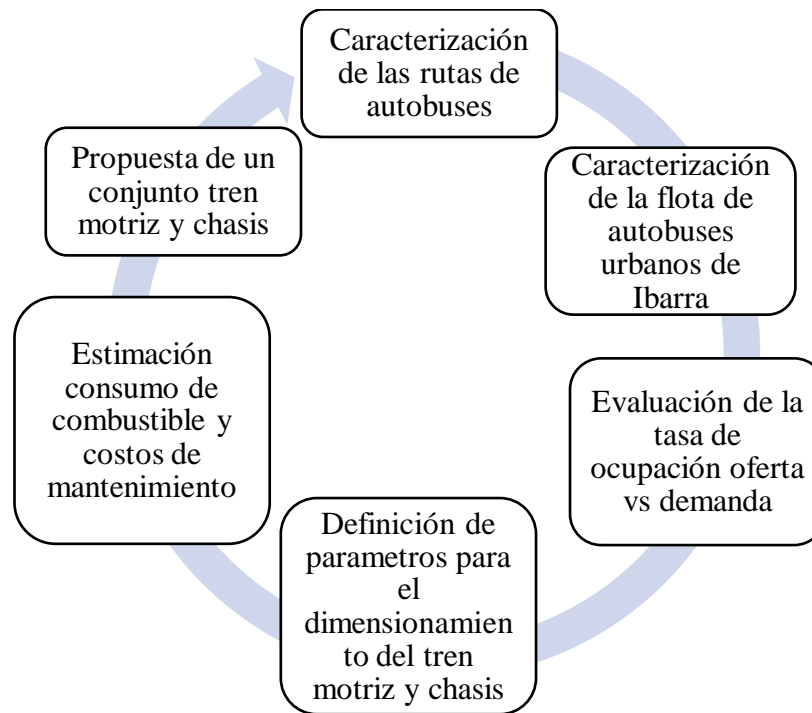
Caracterización de las rutas de autobuses

Caracterización de la flota de autobuses urbanos de Ibarra

Evaluación de la tasa de ocupación oferta vs demanda

Definición de parametros para el dimensionamiento del tren motriz y chasis

Estimación consumo de combustible y costos de mantenimiento

Propuesta de un conjunto tren motriz y chasis